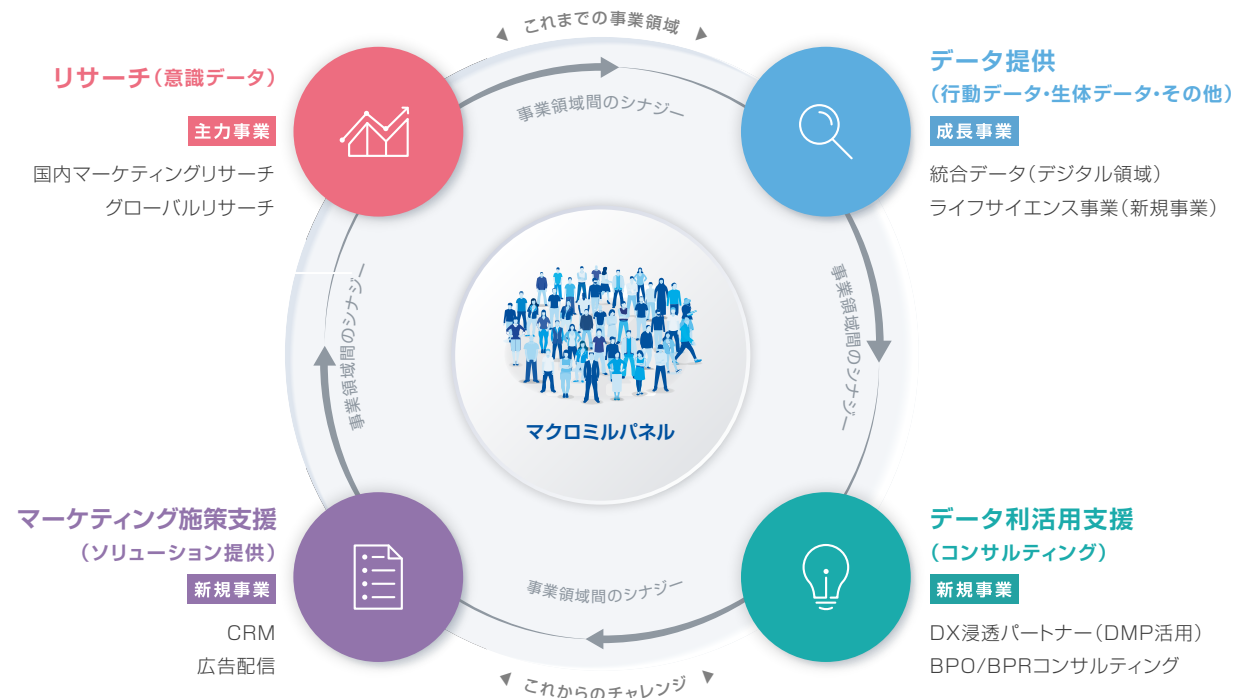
これまでの事業領域

リサーチ（意識データ）

主力事業

国内マーケティングリサーチ
グローバルリサーチ

事業領域間のシナジー

データ提供
（行動データ・生体データ・その他）

成長事業

統合データ（デジタル領域）
ライフサイエンス事業（新規事業）

事業領域間のシナジー

事業領域間のシナジー

マクロミルパネル

マーケティング施策支援
（ソリューション提供）

新規事業

CRM
広告配信

事業領域間のシナジー

データ利活用支援
（コンサルティング）

新規事業

DX浸透パートナー（DMP活用）
BPO/BPRコンサルティング

これからのチャレンジ